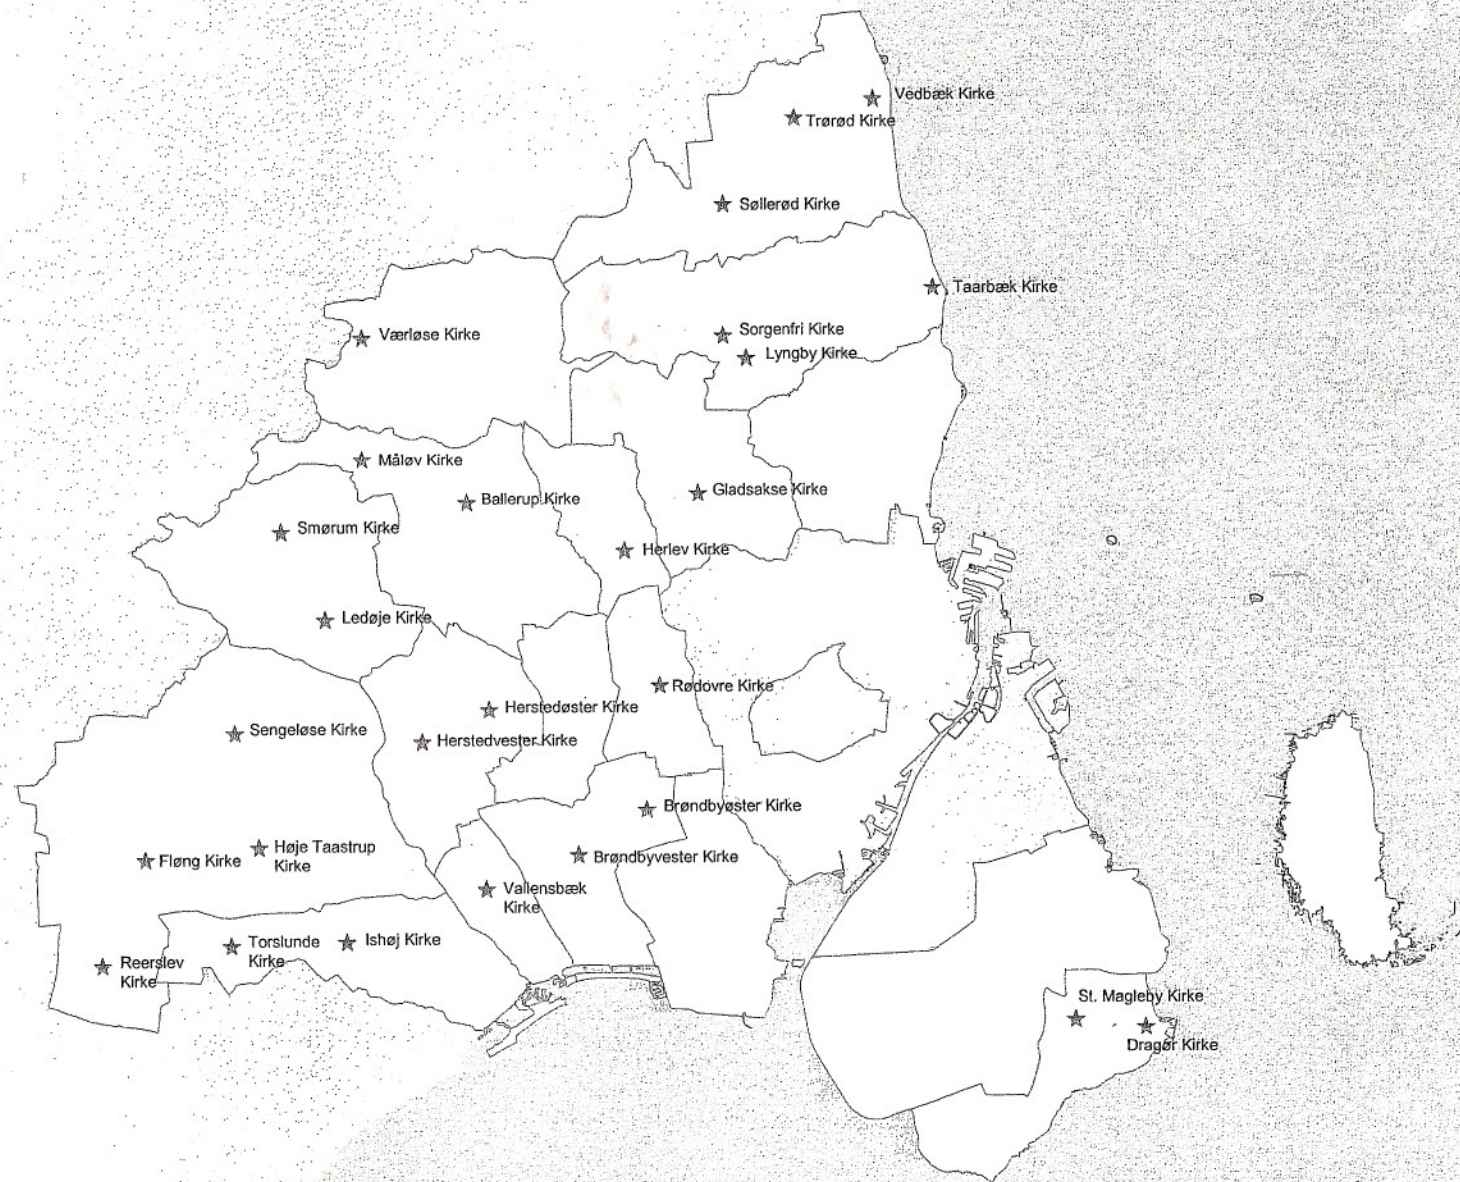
Vedbæk Kirke
Trørød Kirke
Søllerød Kirke
Taarbæk Kirke
Værløse Kirke
Sorgenfri Kirke
Lyngby Kirke
Måløv Kirke
Ballerup Kirke
Gladsakse Kirke
Smørum Kirke
Herlev Kirke
Ledøje Kirke
Rødovre Kirke
Herstedøster Kirke
Sengeløse Kirke
Herstedvester Kirke
Brøndbyøster Kirke
Fløng Kirke
Høje Taastrup Kirke
Brøndbyvester Kirke
Vallensbæk Kirke
Torslunde Kirke
Ishøj Kirke
Reerslev Kirke
St. Magleby Kirke
Dragør Kirke